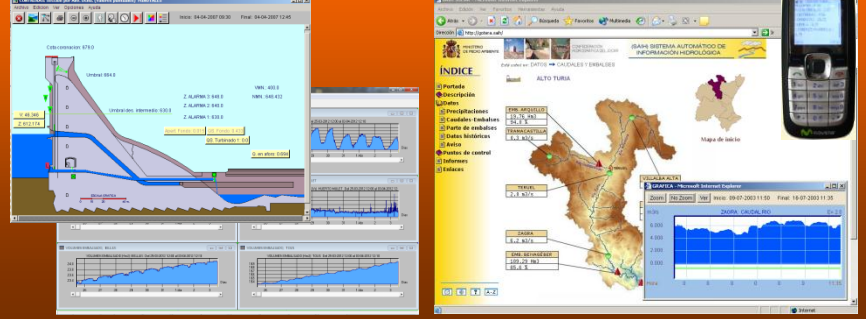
Archivo Edición Ver Opciones Ayuda

Inicio: 04-04-2007 09:30 Final: 04-04-2007 12:45

Cota coronación: 679.0

Umbral: 664.6

Z. ALARMA 3: 648.0
Z. ALARMA 2: 640.0
Z. ALARMA 1: 630.0

NMN: 652.0
NMN: 649.432

Umbral des. intermedio: 630.0

Z: 40.345
Z: 612.174

Q. en aforo: 0.000

Q. Turbinado: 0.00

Atrás Búsqueda Favoritos Multimedia

Dirección http://ppalera.saih/

MINISTERIO DE MEDIO AMBIENTE

CONFEDERACIÓN HIDROGRÁFICA DEL JÚCAR

(SAIH) SISTEMA AUTOMÁTICO DE INFORMACIÓN HIDROLÓGICA

ÍNDICE

Está usted en: DATOS → CAUDALES Y EMBALSES

ALTO TURIA

Portada
Descripción
Datos
Precipitaciones
Caudales-Embalses
Parte de embalses
Datos históricos
Aviso
Puntos de control
Informes
Enlaces

EMB. ARQUILLO
23.76 Hm3
94.0 %

TRAMACASTILLA
6.3 m3/s

TERUEL
2.5 m3/s

ZAGRA
6.2 m3/s

EMB. BENAGEBER
105.29 Hm3
66.0 %

VILLALBA ALTA

Mapa de inicio

GRAFICA - Microsoft Internet Explorer

Zoom No Zoom Ver Inicio: 09-07-2003 11:50 Final: 18-07-2003 11:35

ZAGRA CAUDAL RIO

m3/s

8.000
6.000
4.000
2.000

Internet

movistar